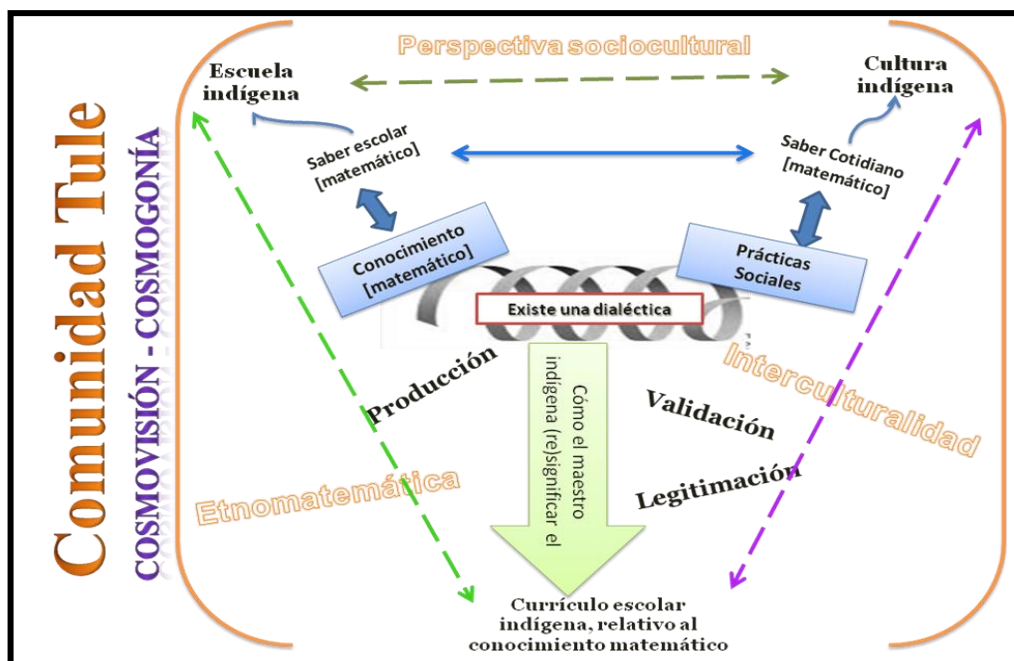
Comunidad Tule

COSMOVISIÓN - COSMOGONÍA

Perspectiva sociocultural

Escuela indígena

Cultura indígena

Saber escolar [matemático]

Saber Cotidiano [matemático]

Conocimiento [matemático]

Prácticas Sociales

Existe una dialéctica

Producción

Cómo el maestro indígena (re)significar el

Validación

Legitimación

Interculturalidad

Etnomatemática

Currículo escolar indígena, relativo al conocimiento matemático